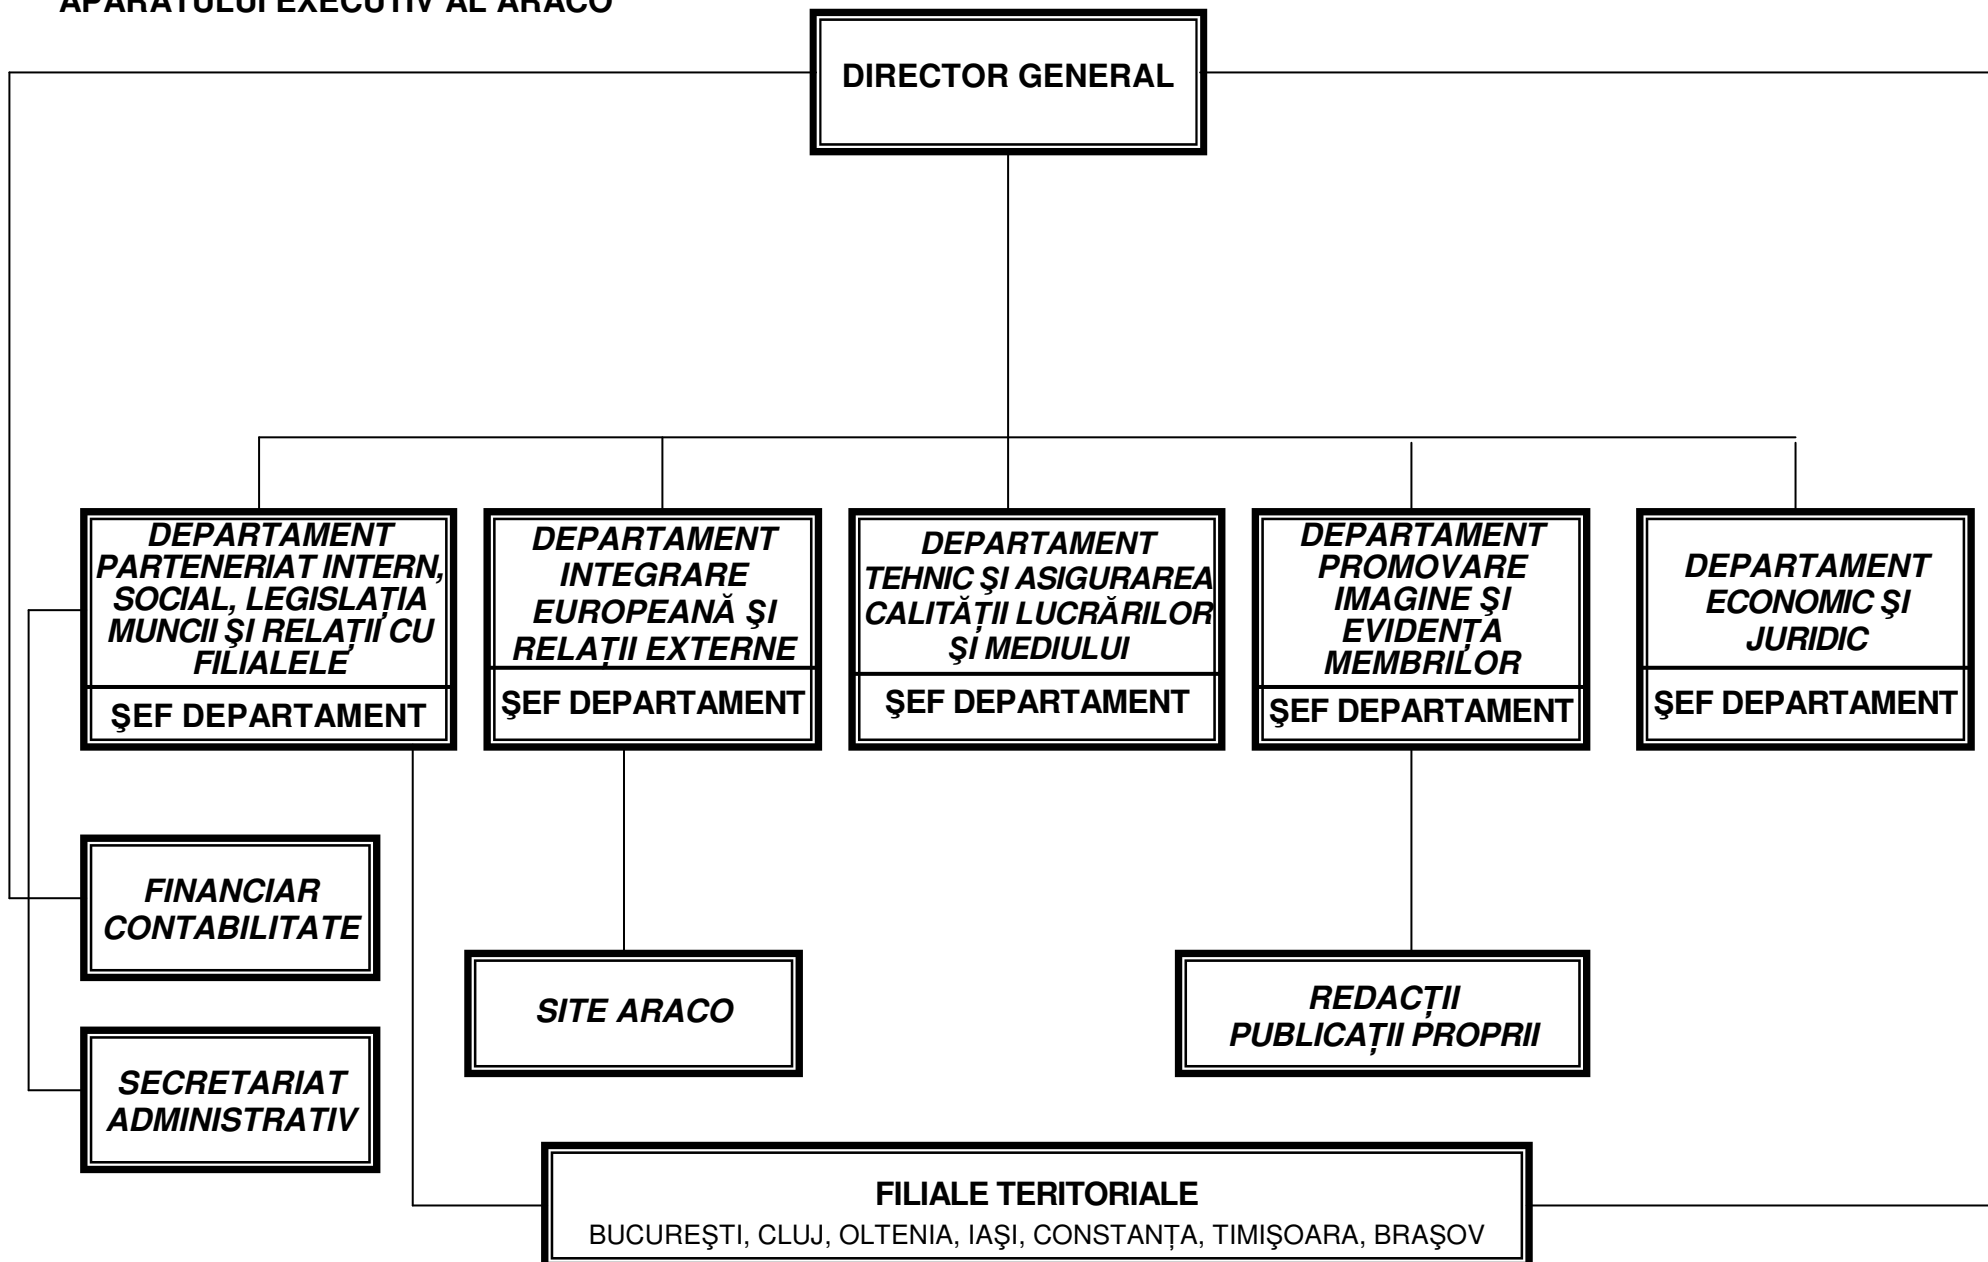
APARATULUI EXECUTIV AL ARACO

DIRECTOR GENERAL

DEPARTAMENT PARTENERIAT INTERN, SOCIAL, LEGISLAȚIA MUNCII ŞI RELAȚII CU FILIALELE

ŞEF DEPARTAMENT

DEPARTAMENT INTEGRARE EUROPEANĂ ŞI RELAȚII EXTERNE

ŞEF DEPARTAMENT

DEPARTAMENT TEHNIC ŞI ASIGURAREA CALITĂȚII LUCRĂRILOR ŞI MEDIULUI

ŞEF DEPARTAMENT

DEPARTAMENT PROMOVARE IMAGINE ŞI EVIDENȚA MEMBRILOR

ŞEF DEPARTAMENT

DEPARTAMENT ECONOMIC ŞI JURIDIC

ŞEF DEPARTAMENT

FINANCIAR CONTABILITATE

SECRETARIAT ADMINISTRATIV

SITE ARACO

REDACȚII PUBLICAȚII PROPRII

FILIALE TERITORIALE

BUCUREŞTI, CLUJ, OLTENIA, IAŞI, CONSTANȚA, TIMIŞOARA, BRAŞOV